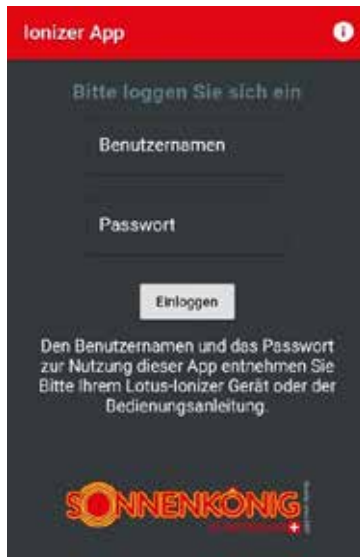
Ionizer App

Bitte loggen Sie sich ein

Benutzernamen

Passwort

Einloggen

Den Benutzernamen und das Passwort zur Nutzung dieser App entnehmen Sie Bitte Ihrem Lotus-Ionizer Gerät oder der Bedienungsanleitung.

SONNENKÖNIG

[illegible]